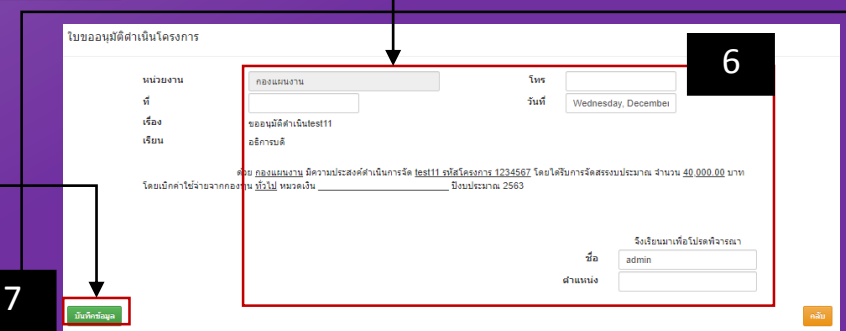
ใบขออนุมัติดำเนินโครงการ

6

หน่วยงาน กองแผนงาน
โทร
ที่
วันที่ Wednesday, December
เรื่อง ขออนุมัติดำเนินtest11
เรียน อธิการบดี

ด้วย กองแผนงาน มีความประสงค์ดำเนินการจัด test11 รหัสโครงการ 1234567 โดยได้รับการจัดสรรงบประมาณ จำนวน 40,000.00 บาท โดยเบิกค่าใช้จ่ายจากกองทุน ทั่วไป หมวดเงิน ______________________ ปีงบประมาณ 2563

จึงเรียนมาเพื่อโปรดพิจารณา
ชื่อ admin
ตำแหน่ง

7

บันทึกข้อมูล

กลับ